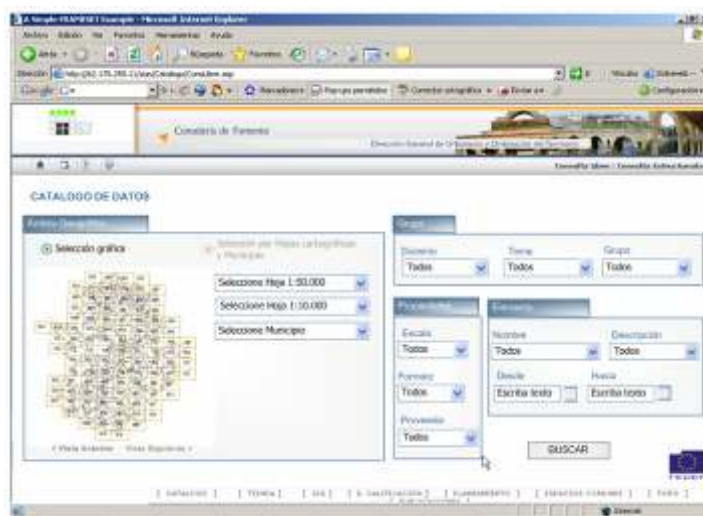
A Simple-FRAMESET Example - Microsoft Internet Explorer
Archivo Edición Ver Favoritos Herramientas Ayuda
Atrás Búsqueda Favoritos
Dirección http://162.175.255.13/ide/Catalogo/Consultas.asp
Google
Consejería de Fomento
Dirección General de Urbanismo y Ordenación del Territorio
Consulta Libre | Consulta Estructurada
CATALOGO DE DATOS
Ámbito Geográfico
Selección gráfica
Selección por Hojas cartográficas y Municipio
Seleccione Hoja 1:50.000
Seleccione Hoja 1:10.000
Seleccione Municipio
< Vista Anterior Vista Siguiente >
Grupo
Dominio
Todos
Tema
Todos
Grupo
Todos
Procedencia
Escala
Todos
Formato
Todos
Proveedor
Todos
Extensión
Nombre
Todos
Descripción
Todos
Desde
Escriba texto
Hasta
Escriba texto
BUSCAR
[ CATALOGO ] [ TEORIA ] [ SIG ] [ CLASIFICACIÓN ] [ PLANEAMIENTO ] [ ESPACIOS COMUNES ] [ TODO ]
Internet